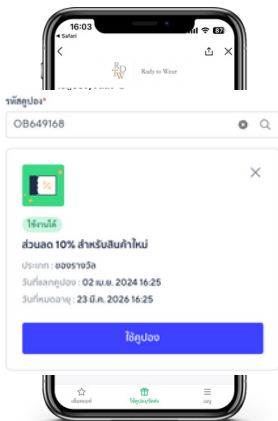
16:03
◂ Safari
87
Rudy to Wear
รหัสคูปอง*
OB649168
ใช้งานได้
ส่วนลด 10% สำหรับสินค้าใหม่
ประเภท : ของรางวัล
วันที่แลกคูปอง : 02 เม.ย. 2024 16:25
วันที่หมดอายุ : 23 มี.ค. 2026 16:25
ใช้คูปอง
เมืองทองธานี
ใช้คูปองที่แลก
เมนู